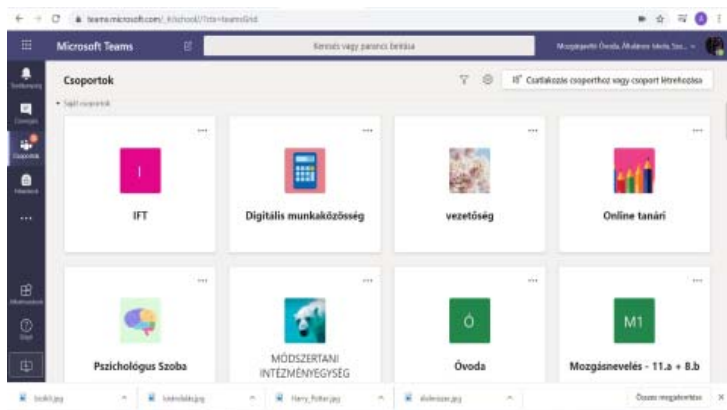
teams.microsoft.com/_#/school//?ctx=teamsGrid

Microsoft Teams

Keresés vagy parancs beírása

Mozgáskorlátozott Óvoda, Általános Iskola, Szа...

Tevékenység

Csevegés

Csoportok

Feladatok

...

Alkalmazások

Súgó

Csoportok

Csatlakozás csoporthoz vagy csoport létrehozása

Saját csoportok

I

IFT

Digitális munkaközösség

vezetőség

Online tanári

Pszichológus Szoba

MÓDSZERTANI INTÉZMÉNYEGYSÉG

Ó

Óvoda

M1

Mozgásnevelés - 11.a + 8.b

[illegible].jpg

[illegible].jpg

Harry_Potter.jpg

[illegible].jpg

Összes megjelenítése